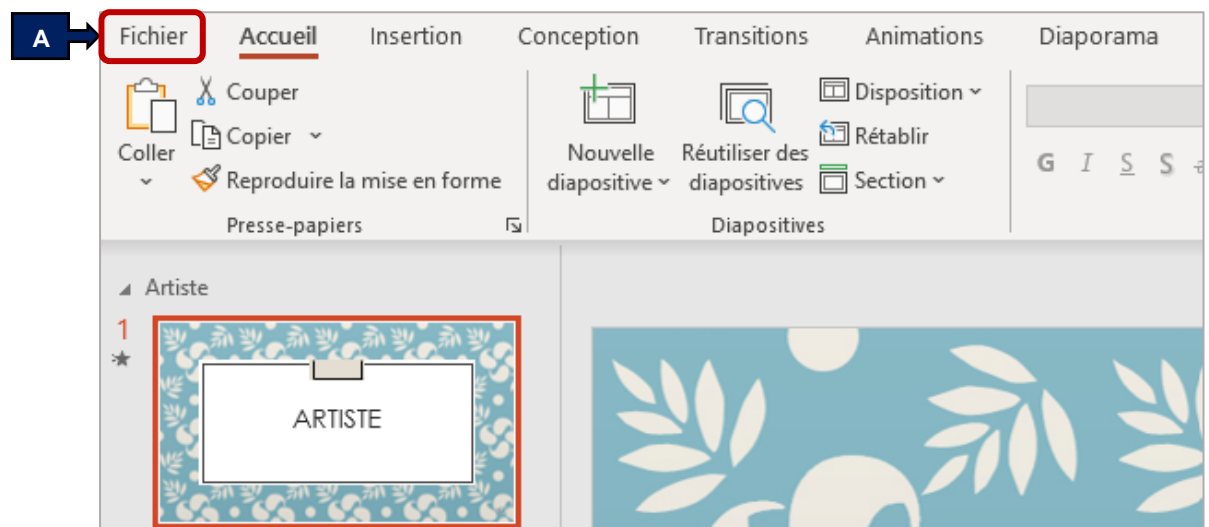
A

Fichier Accueil Insertion Conception Transitions Animations Diaporama

Coller
Couper
Copier
Reproduire la mise en forme
Presse-papiers

Nouvelle diapositive
Réutiliser des diapositives
Disposition
Rétablir
Section
Diapositives

G I S S

Artiste

1
★

ARTISTE